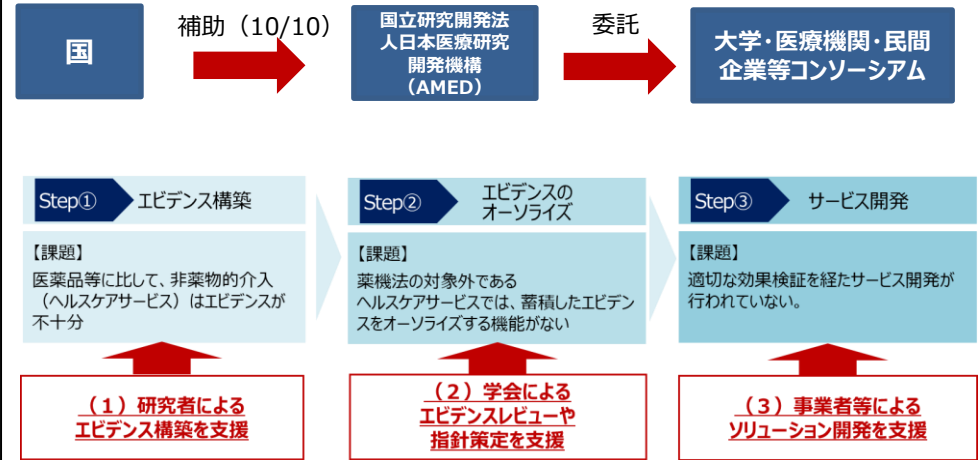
国

補助（10/10）

国立研究開発法人日本医療研究開発機構（AMED）

委託

大学･医療機関･民間企業等コンソーシアム

Step① エビデンス構築

【課題】
医薬品等に比して、非薬物的介入（ヘルスケアサービス）はエビデンスが不十分

Step② エビデンスのオーソライズ

【課題】
薬機法の対象外であるヘルスケアサービスでは、蓄積したエビデンスをオーソライズする機能がない

Step③ サービス開発

【課題】
適切な効果検証を経たサービス開発が行われていない。

（１）研究者によるエビデンス構築を支援

（２）学会によるエビデンスレビューや指針策定を支援

（３）事業者等によるソリューション開発を支援